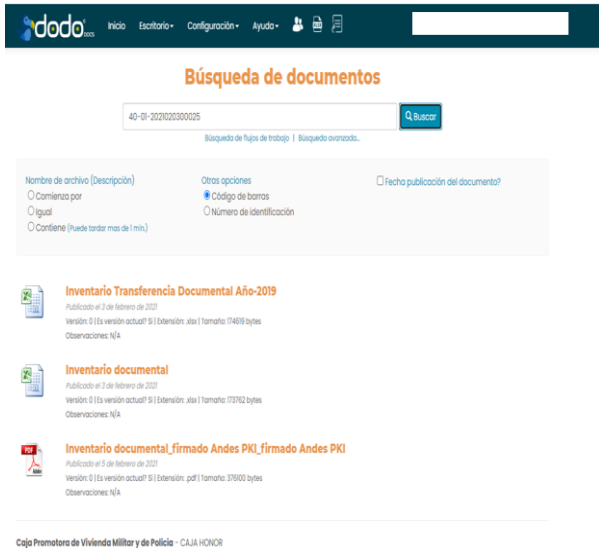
dodo docs Inicio Escritorio ▾ Configuración ▾ Ayuda ▾

Búsqueda de documentos

40-01-2021020300025

Buscar

Búsqueda de flujos de trabajo | Búsqueda avanzada...

Nombre de archivo (Descripción)
Comienza por
Igual
Contiene (Puede tardar mas de 1 min.)

Otras opciones
Código de barras
Número de identificación

Fecha publicación del documento?

Inventario Transferencia Documental Año-2019
Publicado el 3 de febrero de 2021
Versión: 0 | Es versión actual? Sí | Extensión: .xlsx | Tamaño: 174619 bytes
Observaciones: N/A

Inventario documental
Publicado el 3 de febrero de 2021
Versión: 0 | Es versión actual? Sí | Extensión: .xlsx | Tamaño: 173762 bytes
Observaciones: N/A

Inventario documental_firmado Andes PKI_firmado Andes PKI
Publicado el 5 de febrero de 2021
Versión: 0 | Es versión actual? Sí | Extensión: .pdf | Tamaño: 376100 bytes
Observaciones: N/A

Caja Promotora de Vivienda Militar y de Policía - CAJA HONOR